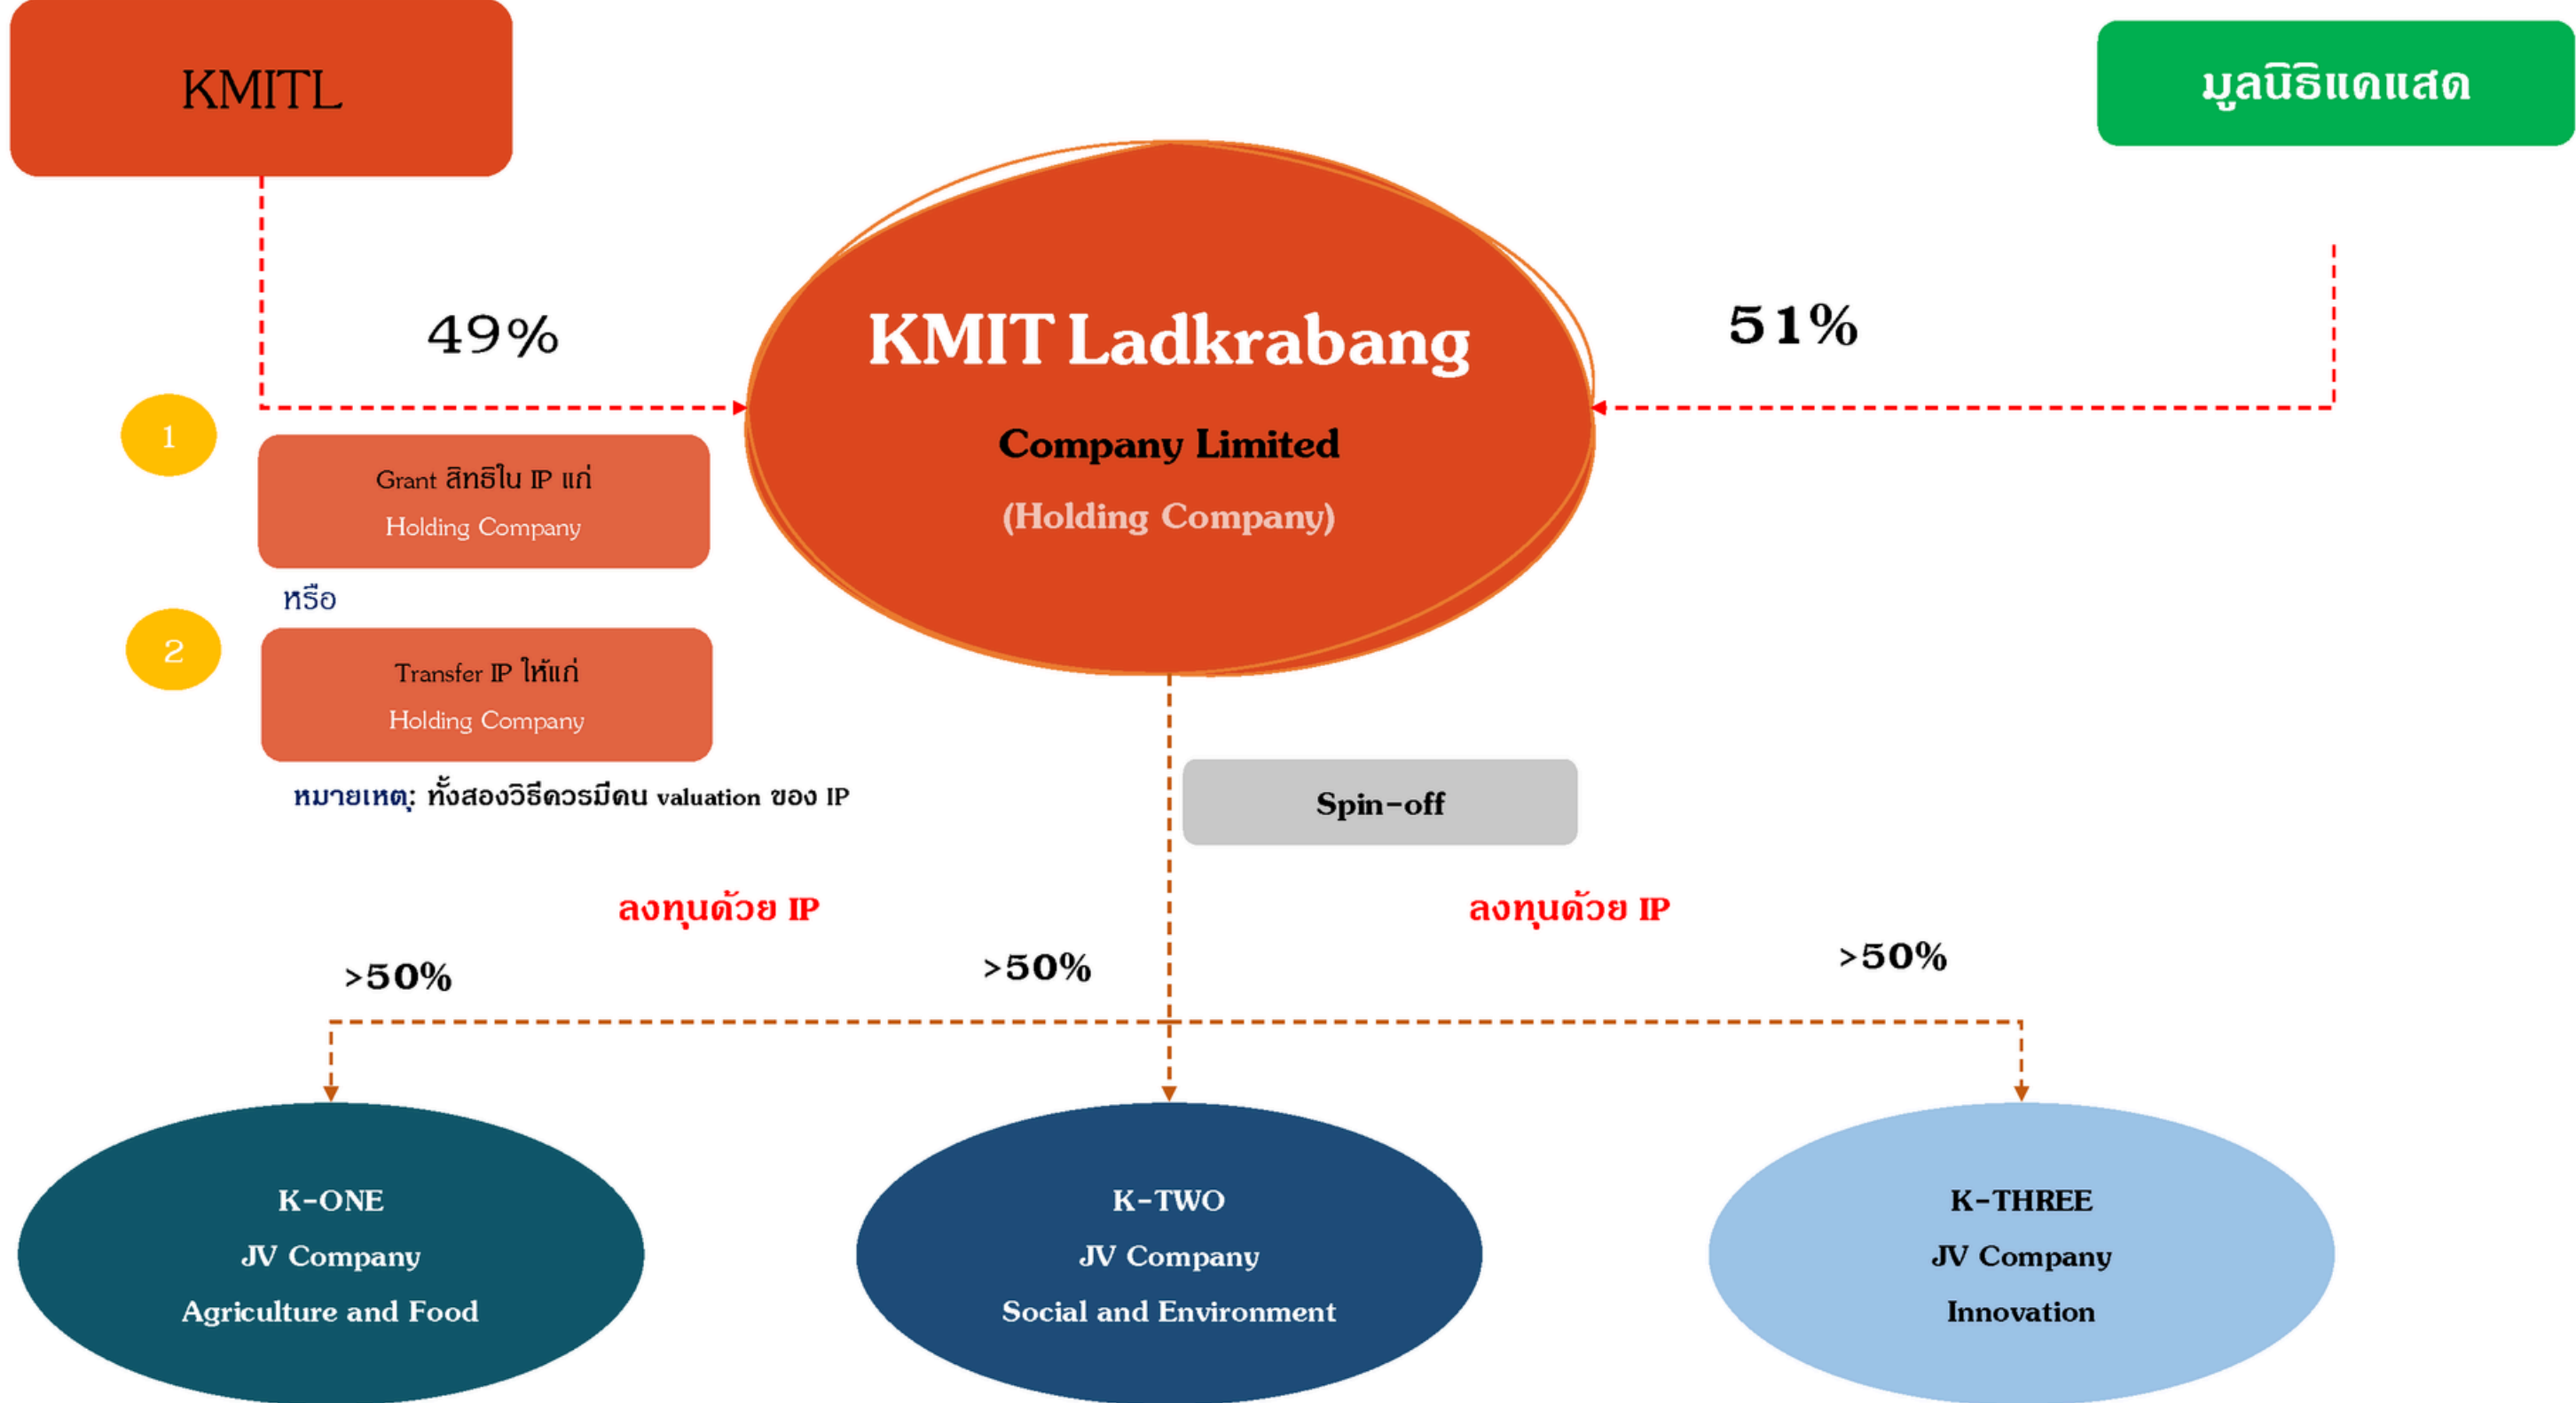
KMITL

มูลนิธิแดแสด

49%

51%

KMIT Ladkrabang

Company Limited

(Holding Company)

1

Grant สิทธิใน IP แก่ Holding Company

หรือ

2

Transfer IP ให้แก่ Holding Company

หมายเหตุ: ทั้งสองวิธีควรมีคน valuation ของ IP

Spin-off

ลงทุนด้วย IP

ลงทุนด้วย IP

>50%

>50%

>50%

K-ONE
JV Company
Agriculture and Food

K-TWO
JV Company
Social and Environment

K-THREE
JV Company
Innovation